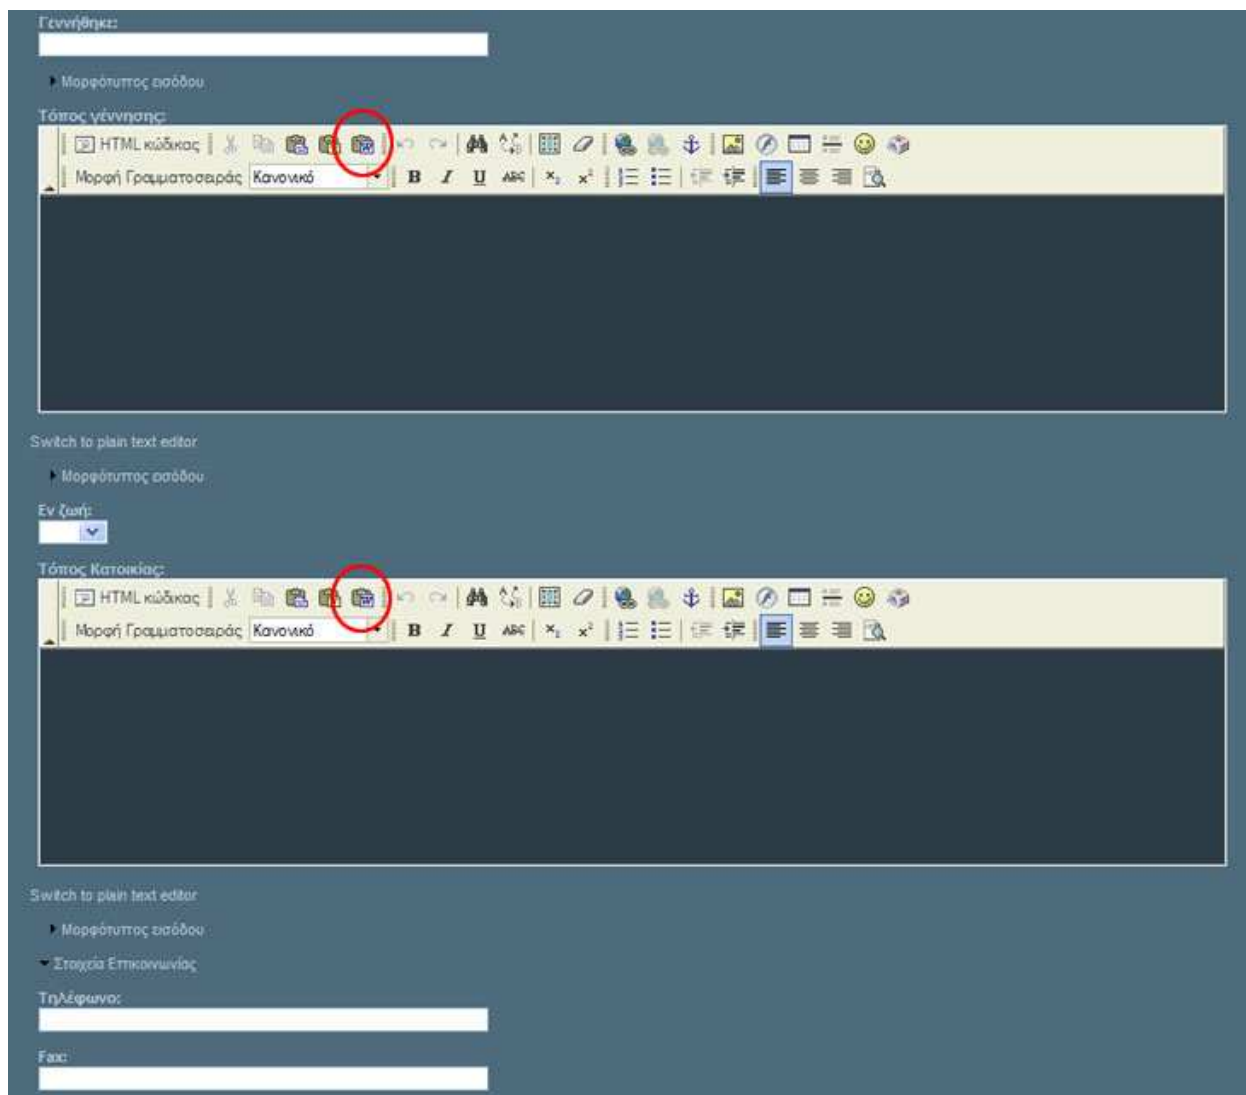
Γεννήθηκε:

Μορφότυπος εισόδου

Τόπος γέννησης:

HTML κώδικας

Μορφή Γραμματοσειράς Κανονικό

B I U ABC $x_2$ $x^2$

Switch to plain text editor

Μορφότυπος εισόδου

Εν ζωή:

Τόπος Κατοικίας:

HTML κώδικας

Μορφή Γραμματοσειράς Κανονικό

B I U ABC $x_2$ $x^2$

Switch to plain text editor

Μορφότυπος εισόδου

Στοιχεία Επικοινωνίας

Τηλέφωνο:

Fax: